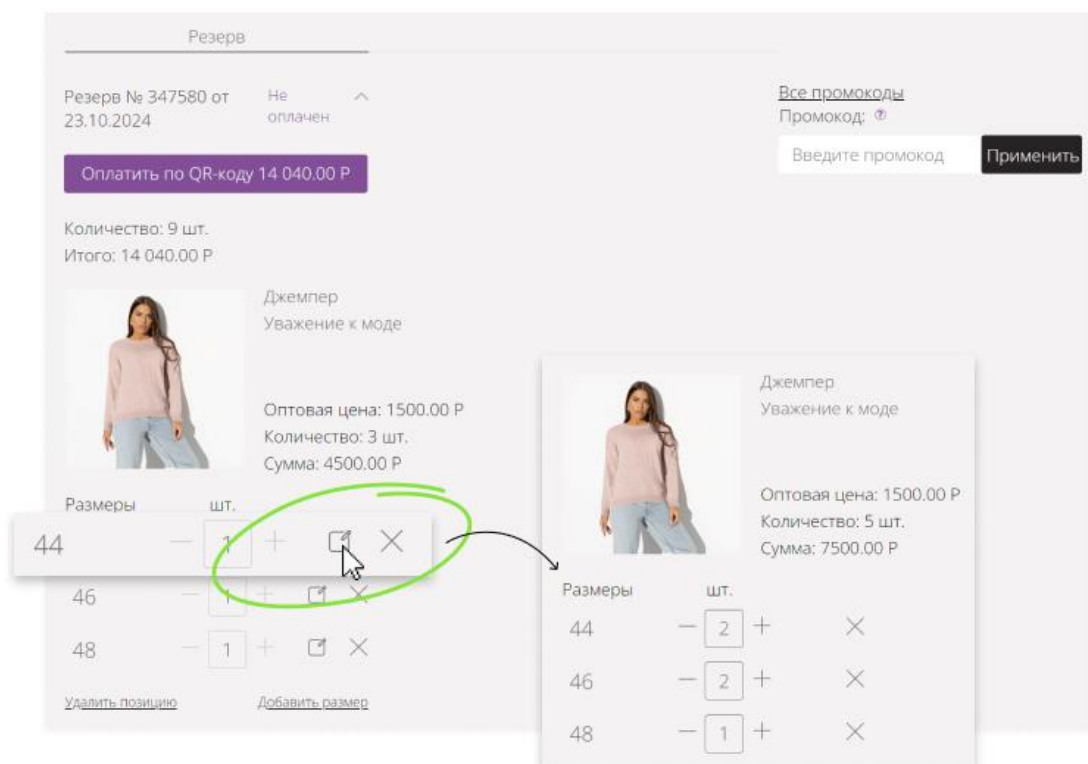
Резерв

Резерв № 347580 от 23.10.2024

Не оплачен

Оплатить по QR-коду 14 040.00 Р

Количество: 9 шт.
Итого: 14 040.00 Р

Все промокоды
Промокод:

Введите промокод

Применить

Джемпер
Уважение к моде

Оптовая цена: 1500.00 Р
Количество: 3 шт.
Сумма: 4500.00 Р

| Размеры | шт. |
|---|---|
| 44 | 1 |
| 46 | 1 |
| 48 | 1 |

Удалить позицию

Добавить размер

Джемпер
Уважение к моде

Оптовая цена: 1500.00 Р
Количество: 5 шт.
Сумма: 7500.00 Р

| Размеры | шт. |
|---|---|
| 44 | 2 |
| 46 | 2 |
| 48 | 1 |